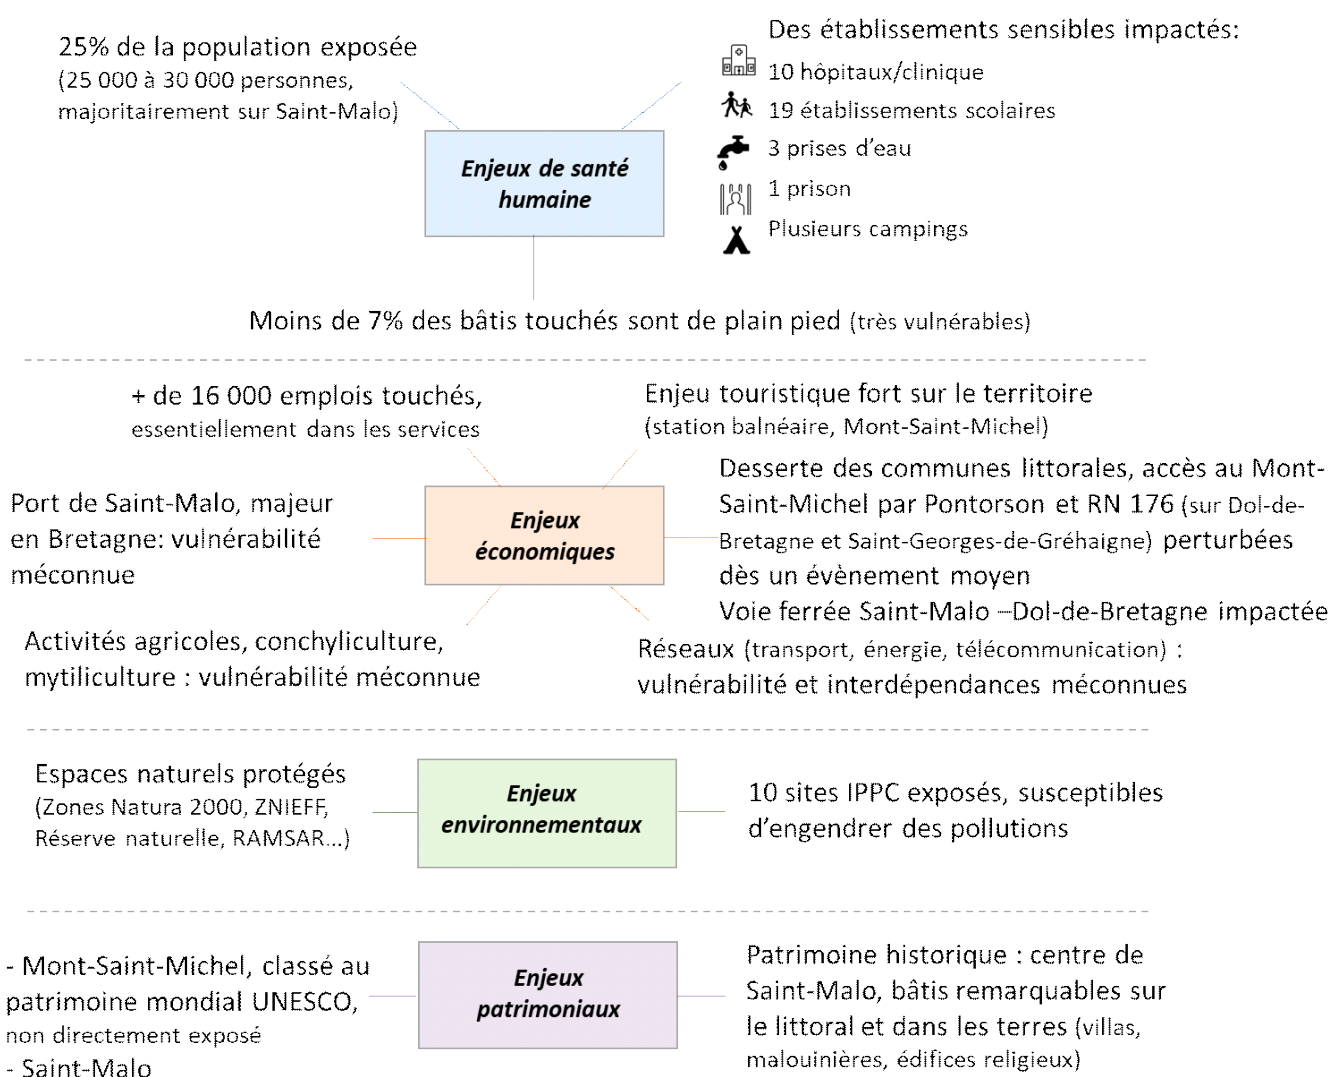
25% de la population exposée
(25 000 à 30 000 personnes, majoritairement sur Saint-Malo)

Des établissements sensibles impactés:
10 hôpitaux/clinique
19 établissements scolaires
3 prises d'eau
1 prison
Plusieurs campings

Enjeux de santé humaine

Moins de 7% des bâtis touchés sont de plain pied (très vulnérables)

+ de 16 000 emplois touchés, essentiellement dans les services

Enjeu touristique fort sur le territoire (station balnéaire, Mont-Saint-Michel)

Port de Saint-Malo, majeur en Bretagne: vulnérabilité méconnue

Enjeux économiques

Desserte des communes littorales, accès au Mont-Saint-Michel par Pontorson et RN 176 (sur Dol-de-Bretagne et Saint-Georges-de-Gréhaigne) perturbées dès un évènement moyen
Voie ferrée Saint-Malo –Dol-de-Bretagne impactée

Activités agricoles, conchyliculture, mytiliculture : vulnérabilité méconnue

Réseaux (transport, énergie, télécommunication) : vulnérabilité et interdépendances méconnues

Espaces naturels protégés (Zones Natura 2000, ZNIEFF, Réserve naturelle, RAMSAR…)

Enjeux environnementaux

10 sites IPPC exposés, susceptibles d'engendrer des pollutions

- Mont-Saint-Michel, classé au patrimoine mondial UNESCO, non directement exposé
- Saint-Malo

Enjeux patrimoniaux

Patrimoine historique : centre de Saint-Malo, bâtis remarquables sur le littoral et dans les terres (villas, malouinières, édifices religieux)